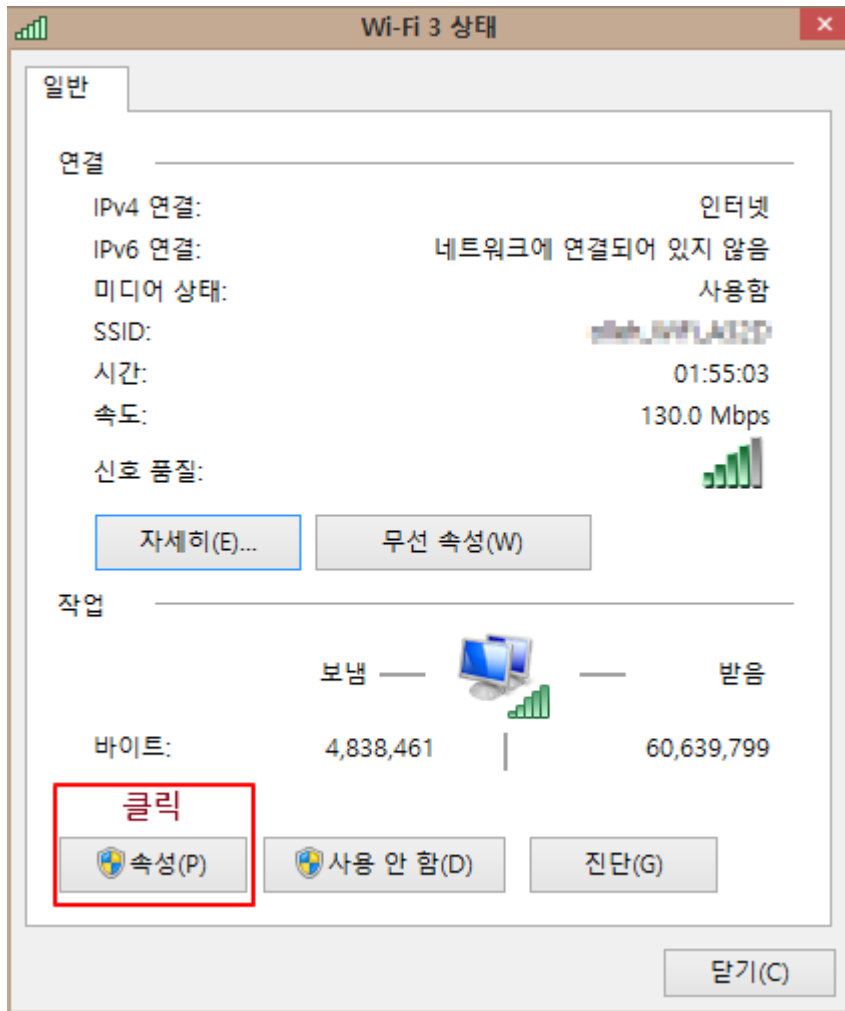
Wi-Fi 3 상태

일반

연결

IPv4 연결: 인터넷
IPv6 연결: 네트워크에 연결되어 있지 않음
미디어 상태: 사용함
SSID: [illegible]
시간: 01:55:03
속도: 130.0 Mbps
신호 품질:

자세히(E)... 무선 속성(W)

작업

보냄 받음

바이트: 4,838,461 60,639,799

클릭

속성(P) 사용 안 함(D) 진단(G)

닫기(C)